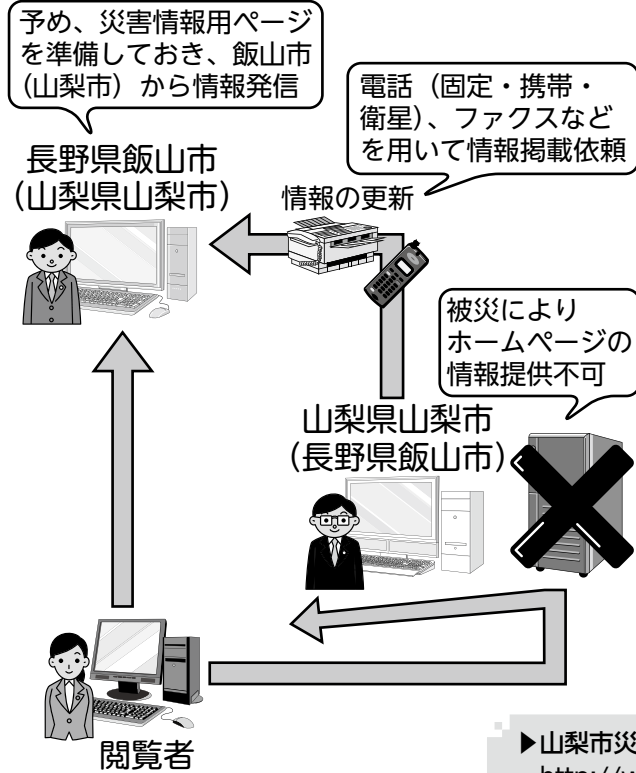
予め、災害情報用ページを準備しておき、飯山市（山梨市）から情報発信

電話（固定・携帯・衛星）、ファクスなどを用いて情報掲載依頼

長野県飯山市（山梨県山梨市）

情報の更新

被災によりホームページの情報提供不可

山梨県山梨市（長野県飯山市）

閲覧者

▶山梨市災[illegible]
http://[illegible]